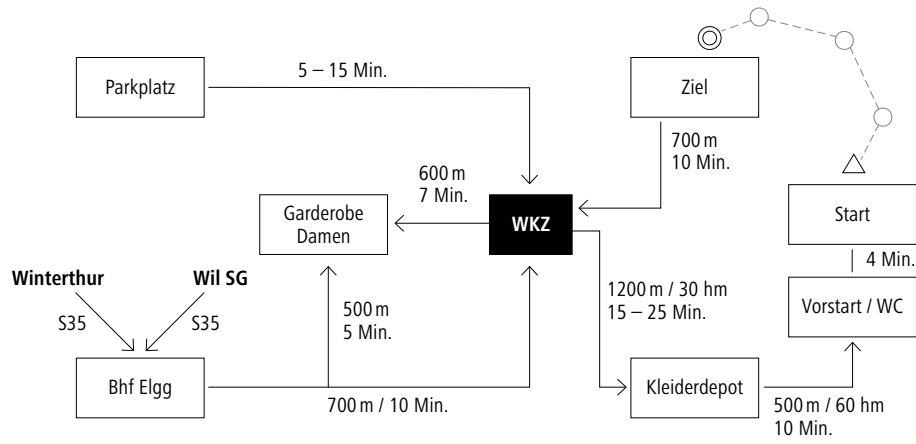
Parkplatz

5 – 15 Min.

Ziel

700 m
10 Min.

600 m
7 Min.

Garderobe Damen

WKZ

Start

4 Min.

Winterthur

Wil SG

S35

S35

500 m
5 Min.

1200 m / 30 hm
15 – 25 Min.

Vorstart / WC

Bhf Elgg

700 m / 10 Min.

Kleiderdepot

500 m / 60 hm
10 Min.